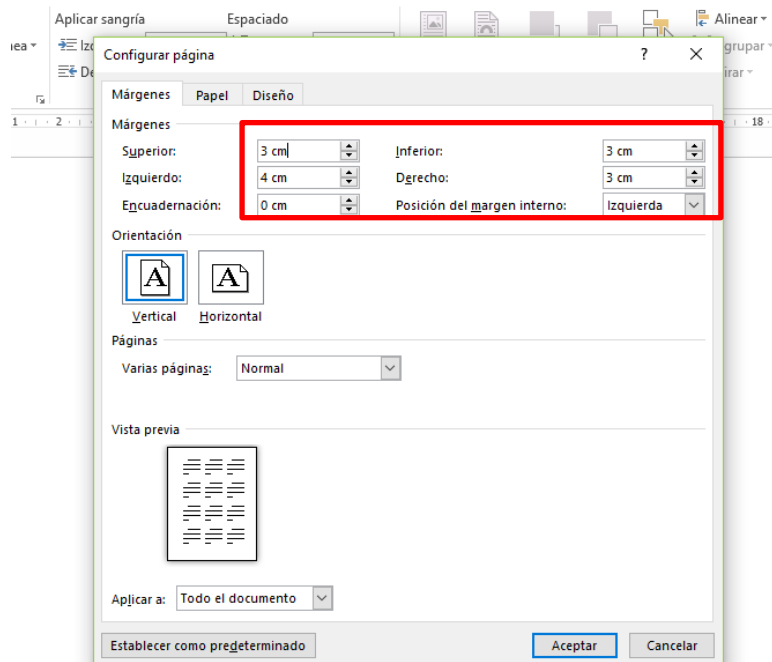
Aplicar sangría
Espaciado
Alinear
ea
Izq
De
grupar
irar
1 · 2 ·
18
Configurar página
?
✕
Márgenes
Papel
Diseño
Márgenes
Superior:
3 cm
Inferior:
3 cm
Izquierdo:
4 cm
Derecho:
3 cm
Encuadernación:
0 cm
Posición del margen interno:
Izquierda
Orientación
A
A
Vertical
Horizontal
Páginas
Varias páginas:
Normal
Vista previa
Aplicar a:
Todo el documento
Establecer como predeterminado
Aceptar
Cancelar